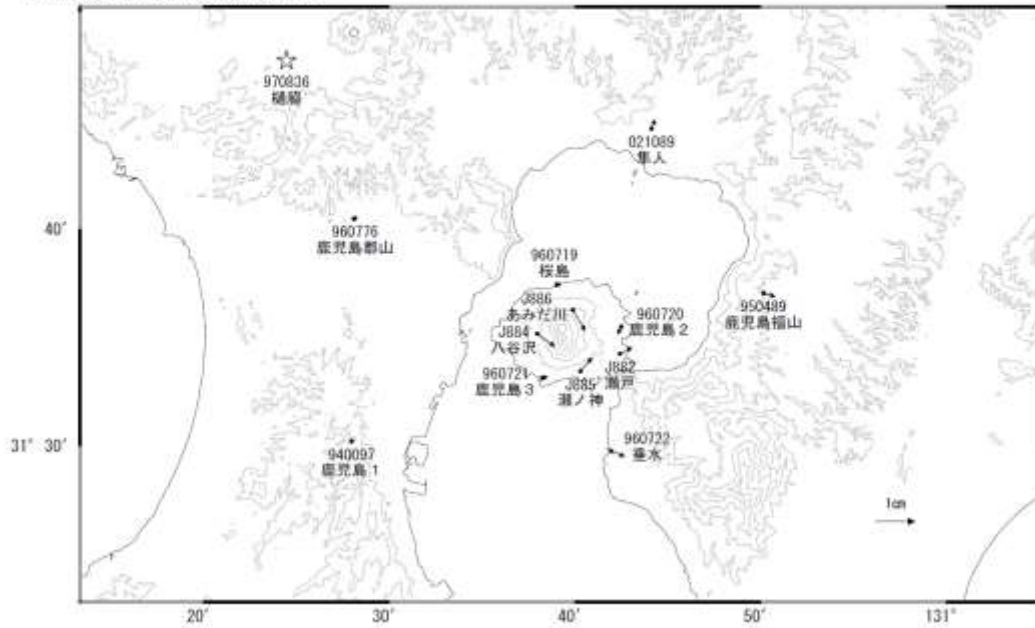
☆
970836
樋脇

021089
隼人

40′

960776
鹿児島郡山

960719
桜島

J886
あみだ川

960720
鹿児島２

950489
鹿児島福山

J884
八谷沢

J882
瀬戸

960721
鹿児島３

J885
瀬ノ神

31° 30′

960722
垂水

940097
鹿児島１

1cm

20′
30′
40′
50′
131°